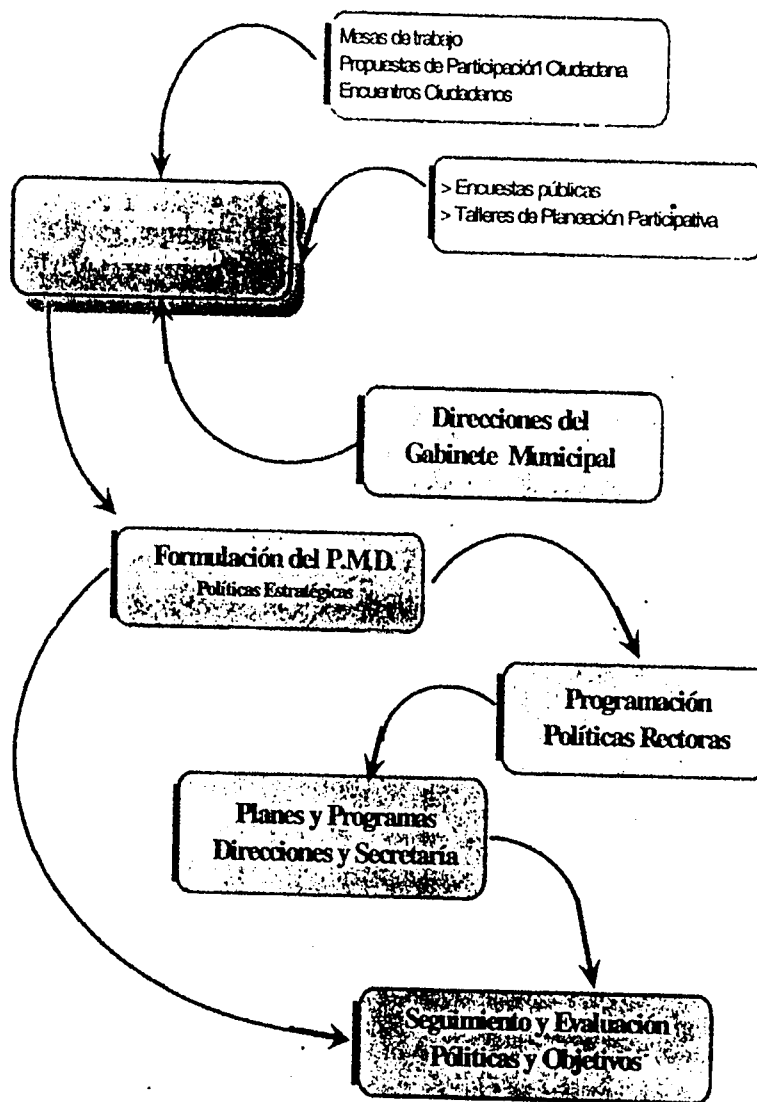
Mesas de trabajo
Propuestas de Participación1 Ciudadana
Encuentros Ciudadanos

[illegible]

> Encuestas públicas
> Talleres de Planeación Participativa

Direcciones del Gabinete Municipal

Formulación del P.M.D.
Políticas Estratégicas

Programación
Políticas Rectoras

Planes y Programas
Direcciones y Secretaría

Seguimiento y Evaluación
Políticas y Objetivos